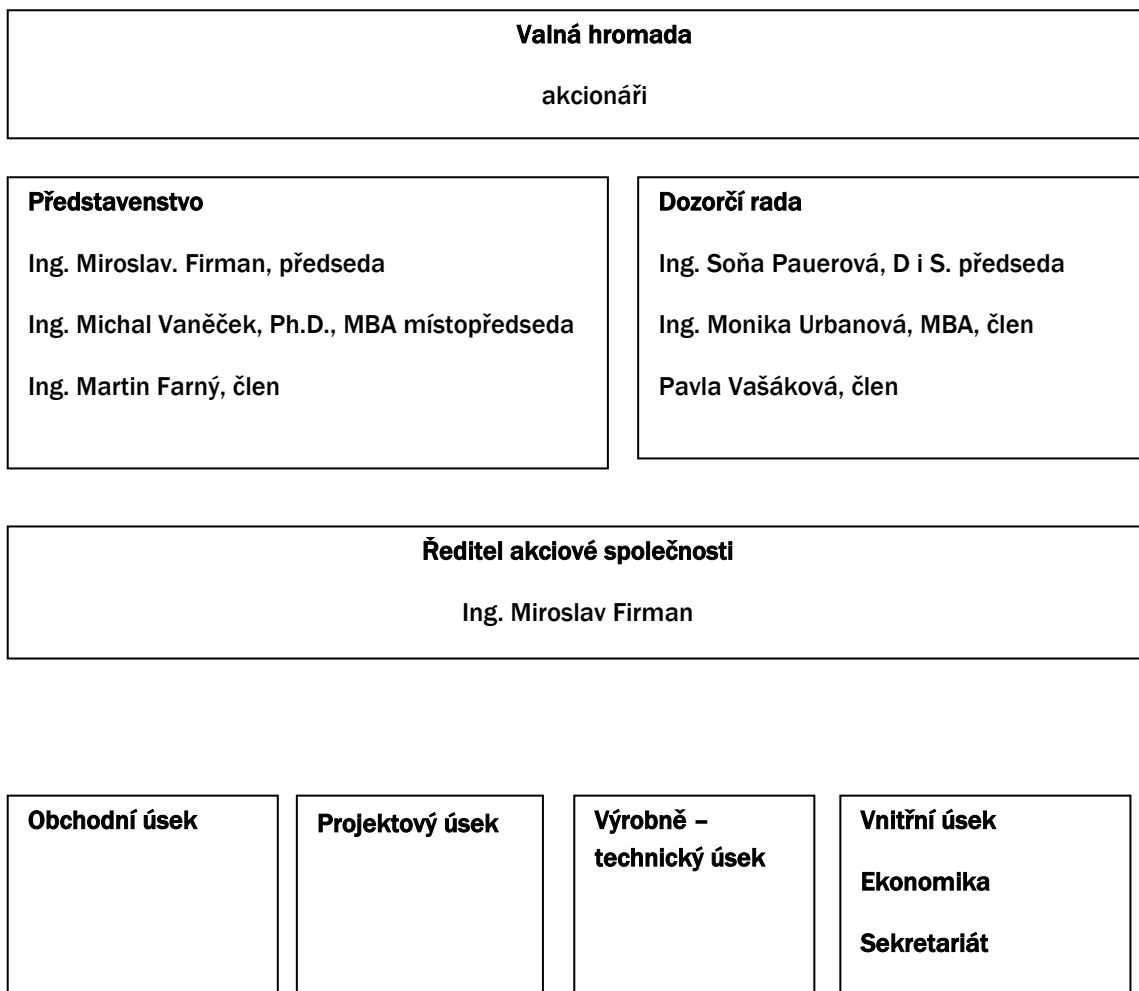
Valná hromada

akcionáři

Představenstvo

Ing. Miroslav. Firman, předseda

Ing. Michal Vaněček, Ph.D., MBA místopředseda

Ing. Martin Farný, člen

Dozorčí rada

Ing. Soňa Pauerová, D i S. předseda

Ing. Monika Urbanová, MBA, člen

Pavla Vašáková, člen

Ředitel akciové společnosti

Ing. Miroslav Firman

Obchodní úsek

Projektový úsek

Výrobně – technický úsek

Vnitřní úsek

Ekonomika

Sekretariát